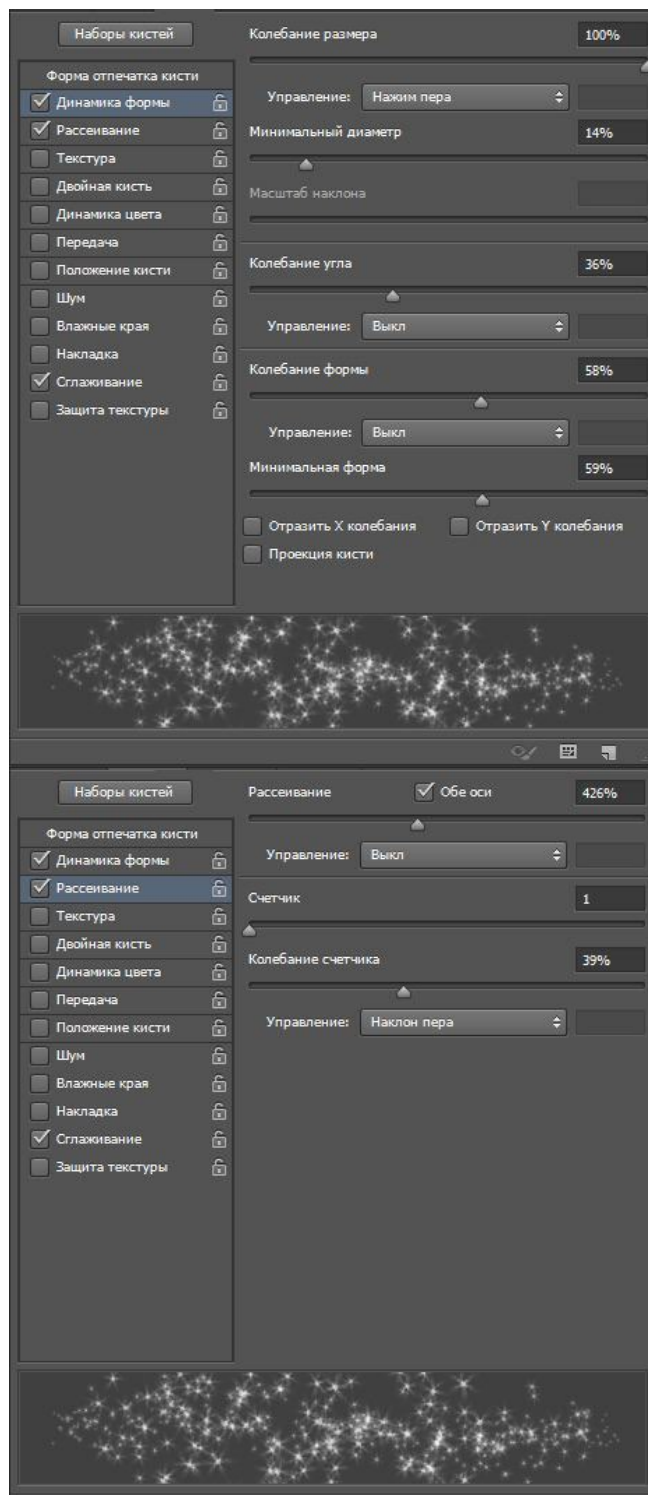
Наборы кистей

Форма отпечатка кисти
Динамика формы
Рассеивание
Текстура
Двойная кисть
Динамика цвета
Передача
Положение кисти
Шум
Влажные края
Накладка
Сглаживание
Защита текстуры

Колебание размера 100%
Управление: Нажим пера
Минимальный диаметр 14%
Масштаб наклона
Колебание угла 36%
Управление: Выкл
Колебание формы 58%
Управление: Выкл
Минимальная форма 59%
Отразить X колебания
Отразить Y колебания
Проекция кисти

Наборы кистей

Форма отпечатка кисти
Динамика формы
Рассеивание
Текстура
Двойная кисть
Динамика цвета
Передача
Положение кисти
Шум
Влажные края
Накладка
Сглаживание
Защита текстуры

Рассеивание
Обе оси 426%
Управление: Выкл
Счетчик 1
Колебание счетчика 39%
Управление: Наклон пера